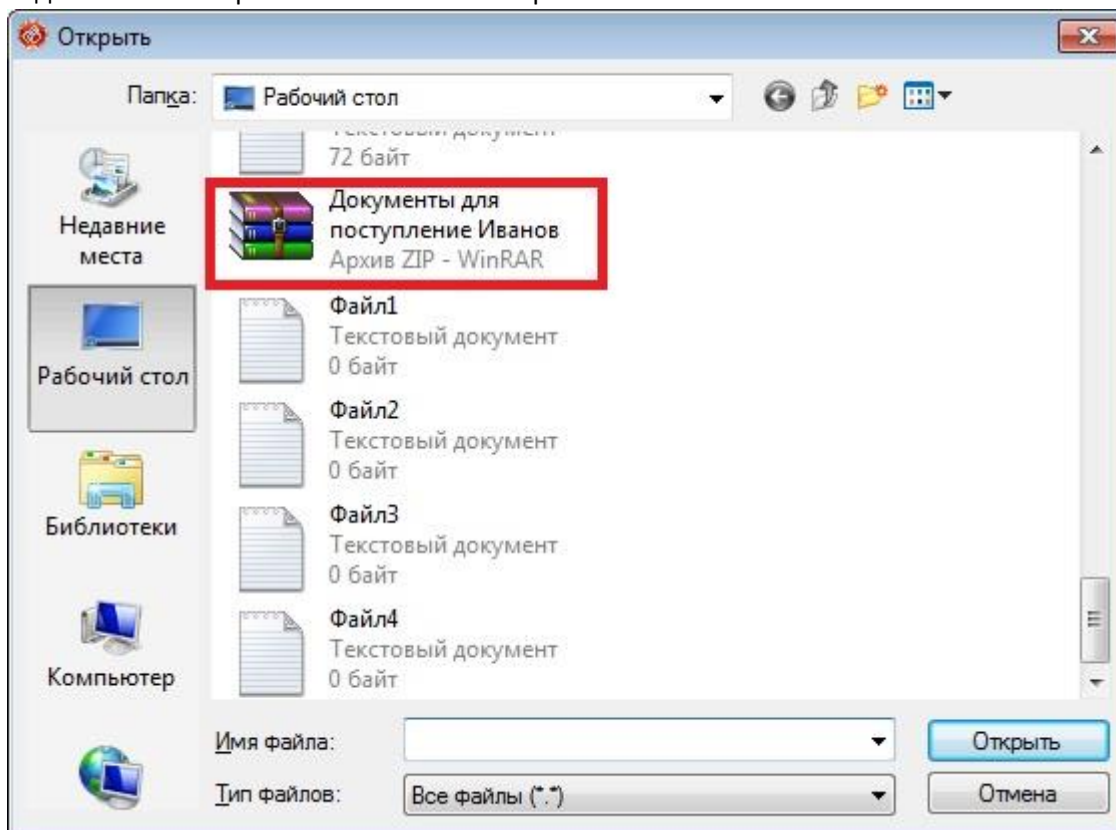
Открыть

Папка: Рабочий стол

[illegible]
72 байт

Документы для поступление Иванов
Архив ZIP - WinRAR

Файл1
Текстовый документ
0 байт

Файл2
Текстовый документ
0 байт

Файл3
Текстовый документ
0 байт

Файл4
Текстовый документ
0 байт

Недавние места
Рабочий стол
Библиотеки
Компьютер

Имя файла:
Тип файлов: Все файлы (*.*)

Открыть
Отмена